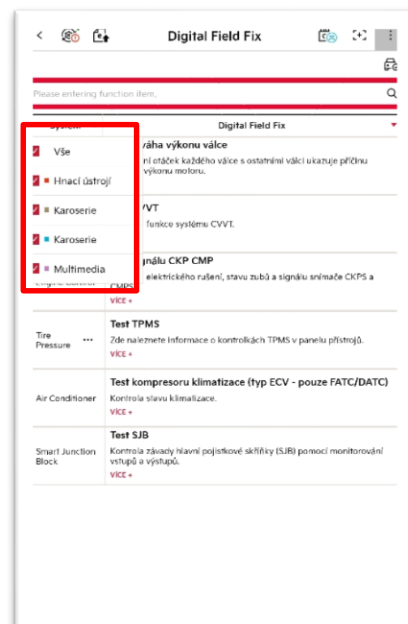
Digital Field Fix

Please entering function item.

System | Digital Field Fix

Vše
Hnací ústrojí
Karoserie
Karoserie
Multimedia

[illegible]váha výkonu válce
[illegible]ní otáček každého válce s ostatními válci ukazuje příčinu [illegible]výkonu motoru.

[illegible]VVT
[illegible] funkce systému CVVT.

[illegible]gnálu CKP CMP
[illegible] elektrického rušení, stavu zubů a signálu snímače CKPS a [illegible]
Engine Control

Tire Pressure
Test TPMS
Zde naleznete informace o kontrolkách TPMS v panelu přístrojů.
VÍCE +

Air Conditioner
Test kompresoru klimatizace (typ ECV - pouze FATC/DATC)
Kontrola stavu klimatizace.

Smart Junction Block
Test SJB
Kontrola závady hlavní pojistkové skříňky (SJB) pomocí monitorování vstupů a výstupů.
VÍCE +